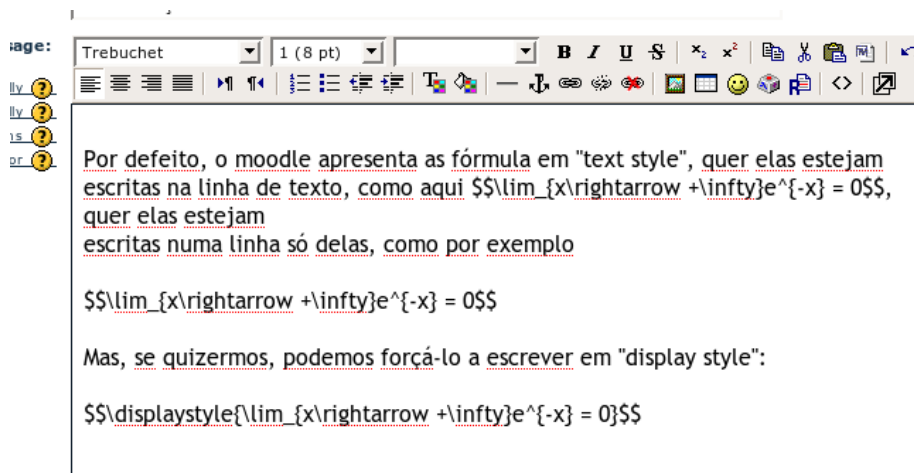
sage:

Trebuchet
1 (8 pt)
B I U S

Por defeito, o moodle apresenta as fórmula em "text style", quer elas estejam escritas na linha de texto, como aqui $$\lim_{x\rightarrow +\infty}e^{-x} = 0$$, quer elas estejam
escritas numa linha só delas, como por exemplo

$$\lim_{x\rightarrow +\infty}e^{-x} = 0$$

Mas, se quizermos, podemos forçá-lo a escrever em "display style":

$$\displaystyle{\lim_{x\rightarrow +\infty}e^{-x} = 0}$$